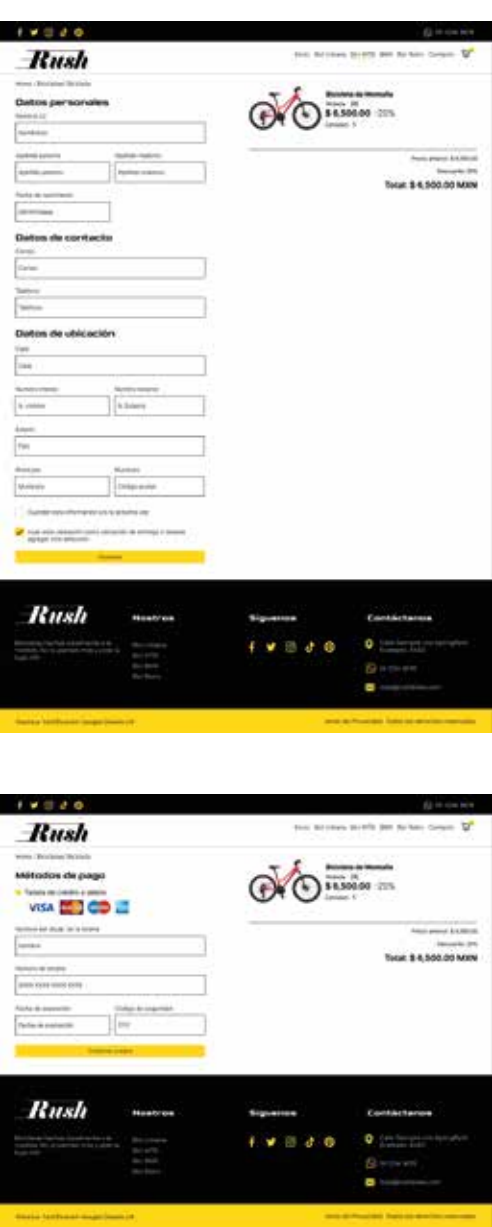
Rush

Inicio Bici Urbana Bici MTB BMX Bici Ruta Contacto

Home / Bicicletas / Bicicleta

Datos personales

Nombre(s)

Nombre(s)

Apellido paterno

Apellido paterno

Apellido materno

Apellido materno

Fecha de nacimiento

DD/MM/AAAA

Datos de contacto

Correo

Correo

Teléfono

Teléfono

Datos de ubicación

Calle

Calle

Número exterior

N. exterior

Número interior

N. Exterior

Estado

País

Municipio

Municipio

Municipio

Código postal

Guardar esta información para la próxima vez

Usar esta dirección como ubicación de entrega o deseas agregar otra dirección

Continuar

Bicicleta de Montaña

Rodada: 26

$ 6,500.00 -20%

Cantidad: 1

Precio anterior: $ 6,500.00

Descuento: 20%

Total: $ 6,500.00 MXN

Rush

Nosotros

Bici Urbana
Bici MTB
Bici BMX
Bici Ruta

Síguenos

Contáctanos

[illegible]

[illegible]

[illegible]

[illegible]

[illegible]

Rush

Inicio Bici Urbana Bici MTB BMX Bici Ruta Contacto

Home / Bicicletas / Bicicleta

Métodos de pago

Tarjeta de crédito o débito

VISA

Nombre del titular de la tarjeta

Nombre

Número de tarjeta

0000 0000 0000 0000

Fecha de expiración

Fecha de expiración

Código de seguridad

CVV

Finalizar compra

Bicicleta de Montaña

Rodada: 26

$ 6,500.00 -20%

Cantidad: 1

Precio anterior: $ 6,500.00

Descuento: 20%

Total: $ 6,500.00 MXN

Rush

Nosotros

Bici Urbana
Bici MTB
Bici BMX
Bici Ruta

Síguenos

Contáctanos

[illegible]

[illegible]

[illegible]

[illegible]

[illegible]